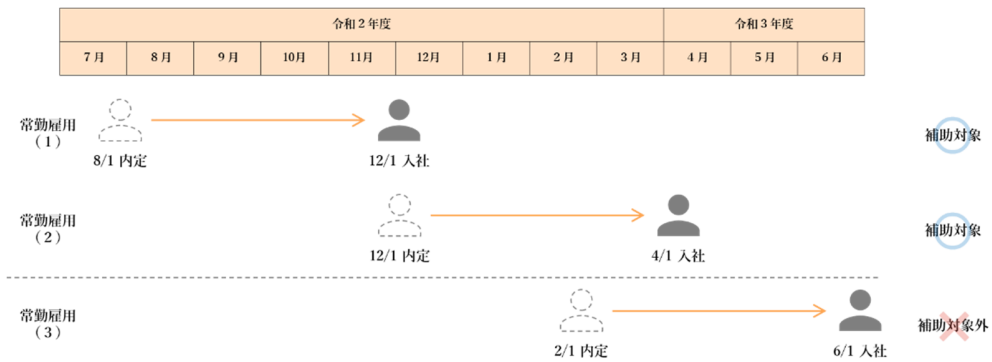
| 令和２年度 | | | | | | | | | 令和３年度 | | |
|---|---|---|---|---|---|---|---|---|---|---|---|
| 7月 | 8月 | 9月 | 10月 | 11月 | 12月 | 1月 | 2月 | 3月 | 4月 | 5月 | 6月 |

常勤雇用（１）
8/1 内定
12/1 入社
補助対象

常勤雇用（２）
12/1 内定
4/1 入社
補助対象

常勤雇用（３）
2/1 内定
6/1 入社
補助対象外